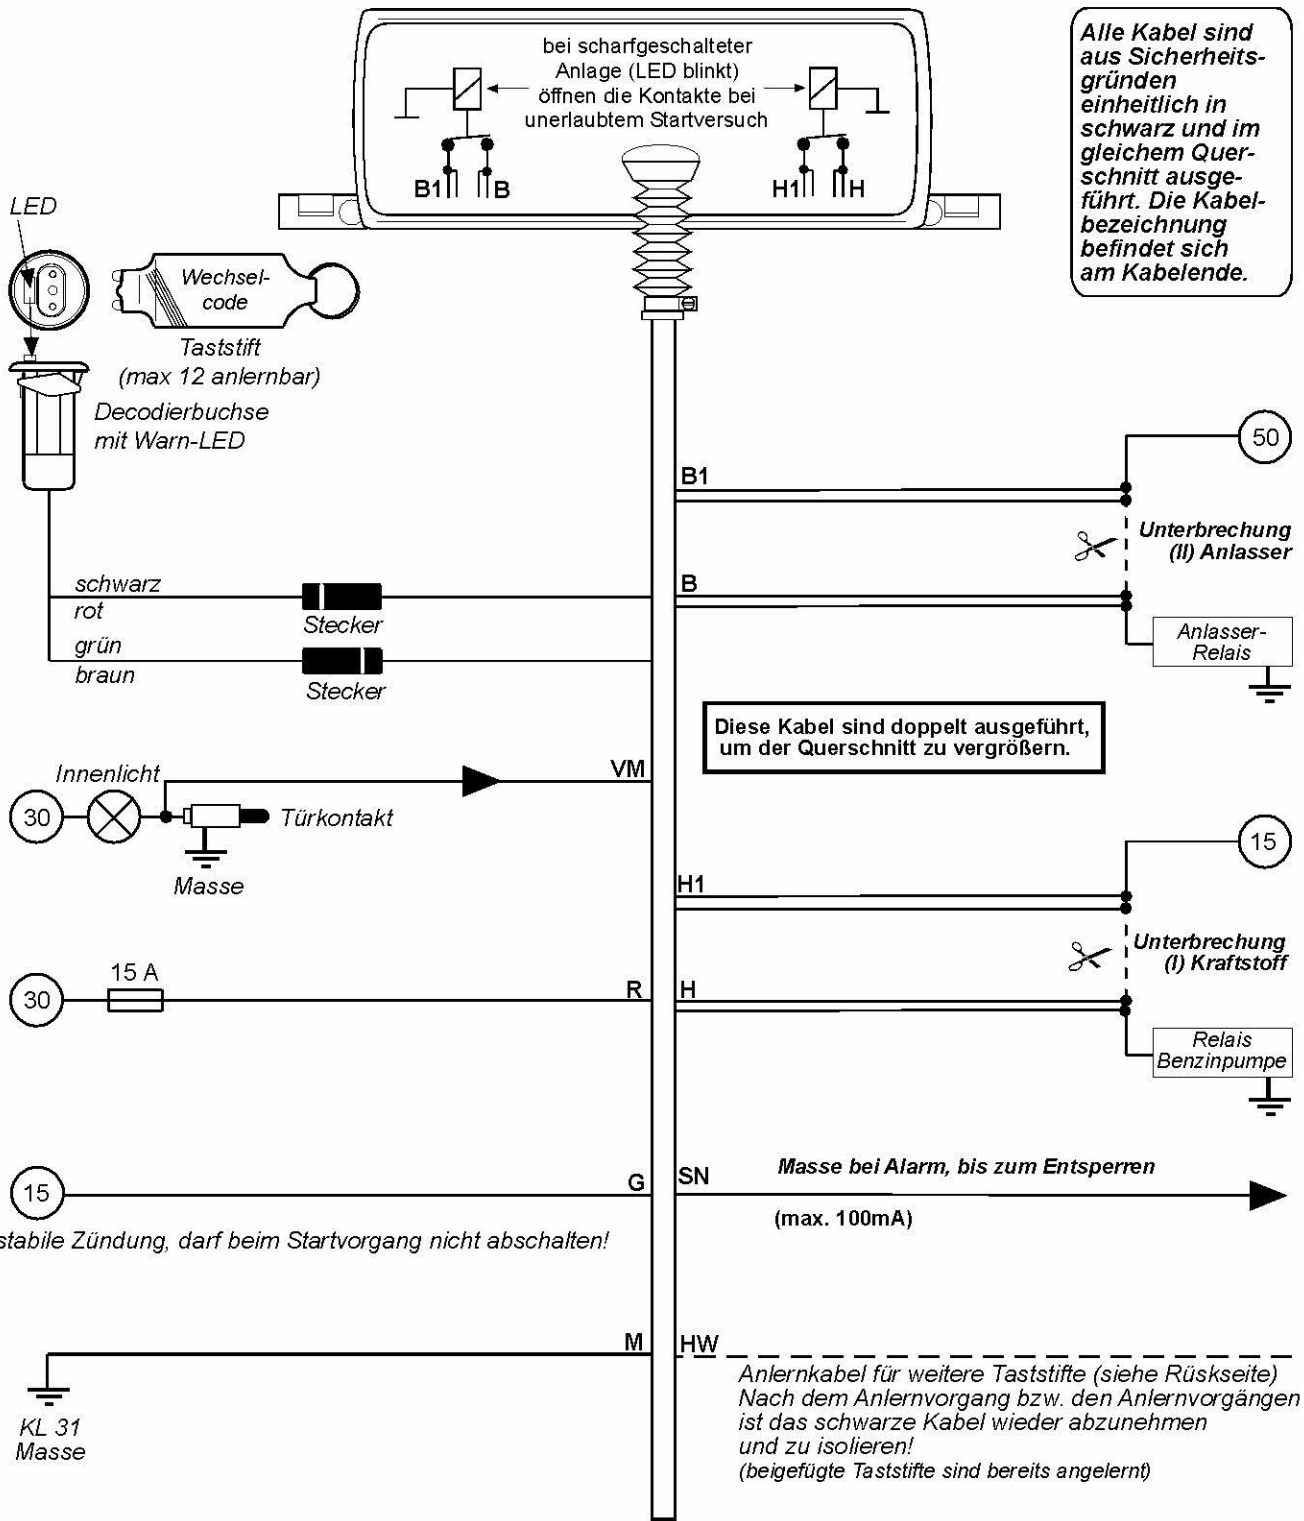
bei scharfgeschalteter Anlage (LED blinkt) öffnen die Kontakte bei unerlaubtem Startversuch

B1 B

H1 H

Alle Kabel sind aus Sicherheitsgründen einheitlich in schwarz und im gleichem Querschnitt ausgeführt. Die Kabelbezeichnung befindet sich am Kabelende.

LED

Wechselcode

Taststift
(max 12 anlernbar)

Decodierbuchse
mit Warn-LED

50

B1

Unterbrechung
(II) Anlasser

schwarz
rot

Stecker

B

grün
braun

Stecker

Anlasser-Relais

Diese Kabel sind doppelt ausgeführt, um der Querschnitt zu vergrößern.

Innenlicht

VM

30

Türkontakt

Masse

15

H1

Unterbrechung
(I) Kraftstoff

15 A

30

R

H

Relais
Benzinpumpe

15

G

SN

Masse bei Alarm, bis zum Entsperren

(max. 100mA)

stabile Zündung, darf beim Startvorgang nicht abschalten!

M

HW

Anlernkabel für weitere Taststifte (siehe Rüskseite)
Nach dem Anlernvorgang bzw. den Anlernvorgängen ist das schwarze Kabel wieder abzunehmen und zu isolieren!
(beigefügte Taststifte sind bereits angelernt)

KL 31
Masse